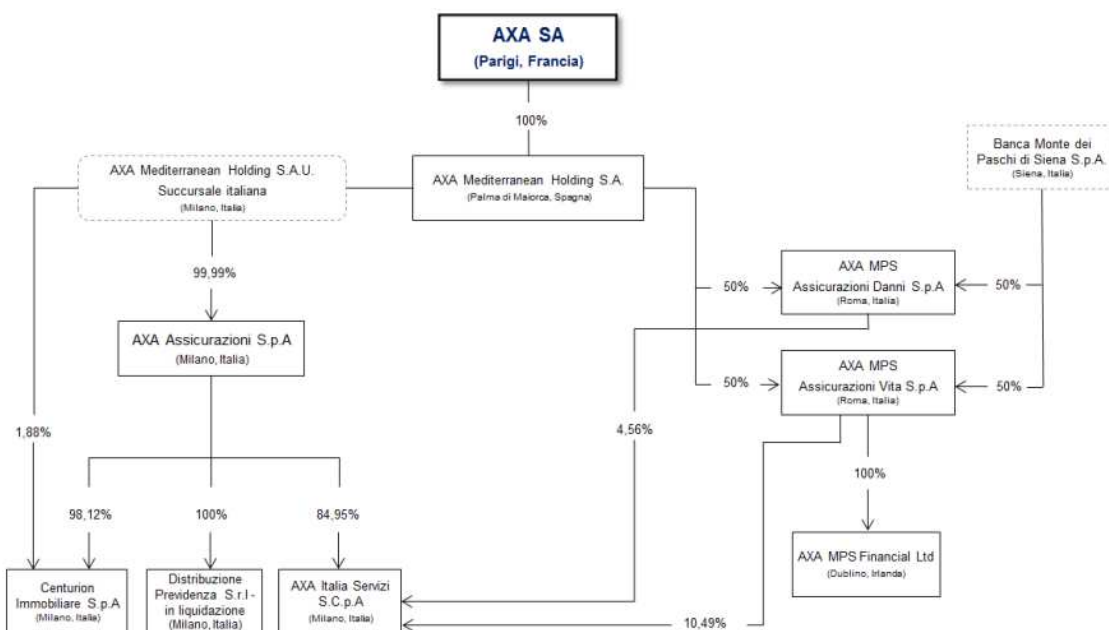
AXA SA
(Parigi, Francia)

100%

AXA Mediterranean Holding S.A.U.
Succursale italiana
(Milano, Italia)

AXA Mediterranean Holding S.A.
(Palma di Maiorca, Spagna)

Banca Monte dei Paschi di Siena S.p.A.
(Siena, Italia)

99,99%

AXA Assicurazioni S.p.A
(Milano, Italia)

50%

AXA MPS
Assicurazioni Danni S.p.A
(Roma, Italia)

50%

50%

AXA MPS
Assicurazioni Vita S.p.A
(Roma, Italia)

50%

1,88%

4,56%

100%

98,12%

100%

84,95%

AXA MPS Financial Ltd
(Dublino, Irlanda)

Centurion Immobiliare S.p.A
(Milano, Italia)

Distribuzione Previdenza S.r.l - in liquidazione
(Milano, Italia)

AXA Italia Servizi S.C.p.A
(Milano, Italia)

10,49%